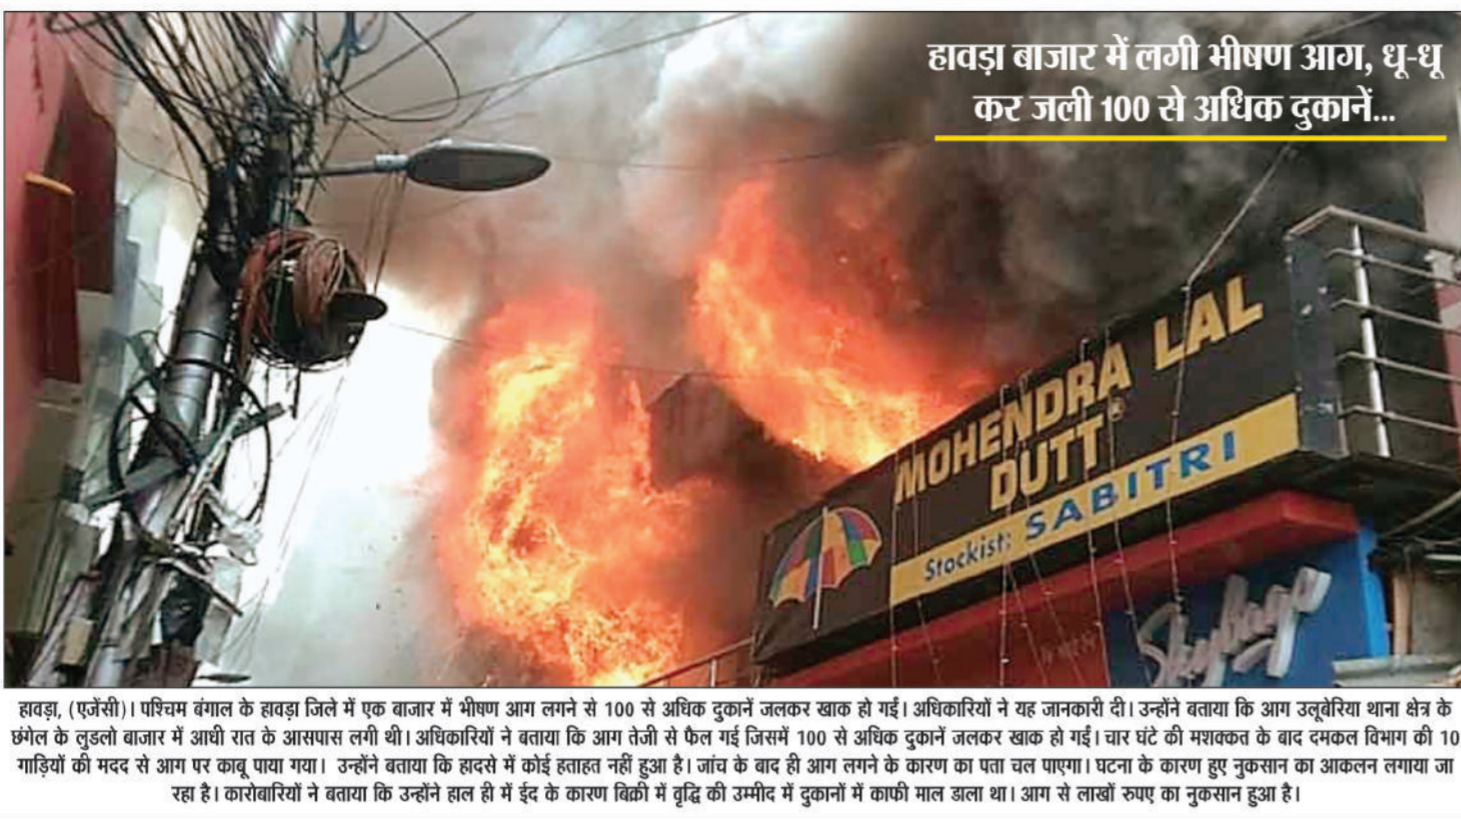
हावड़ा बाजार में लगी भीषण आग, धू-धू कर जली 100 से अधिक दुकानें...

MOHENDRA LAL DUTT®
Stockist: SABITRI

Skyline

हावड़ा, (एजेंसी)। पश्चिम बंगाल के हावड़ा जिले में एक बाजार में भीषण आग लगने से 100 से अधिक दुकानें जलकर खाक हो गईं। अधिकारियों ने यह जानकारी दी। उन्होंने बताया कि आग उलूबेरिया थाना क्षेत्र के छंगेल के लुडलो बाजार में आधी रात के आसपास लगी थी। अधिकारियों ने बताया कि आग तेजी से फैल गई जिसमें 100 से अधिक दुकानें जलकर खाक हो गईं। चार घंटे की मशक्कत के बाद दमकल विभाग की 10 गाड़ियों की मदद से आग पर काबू पाया गया। उन्होंने बताया कि हादसे में कोई हताहत नहीं हुआ है। जांच के बाद ही आग लगने के कारण का पता चल पाएगा। घटना के कारण हुए नुकसान का आकलन लगाया जा रहा है। कारोबारियों ने बताया कि उन्होंने हाल ही में ईद के कारण बिक्री में वृद्धि की उम्मीद में दुकानों में काफी माल डाला था। आग से लाखों रुपए का नुकसान हुआ है।